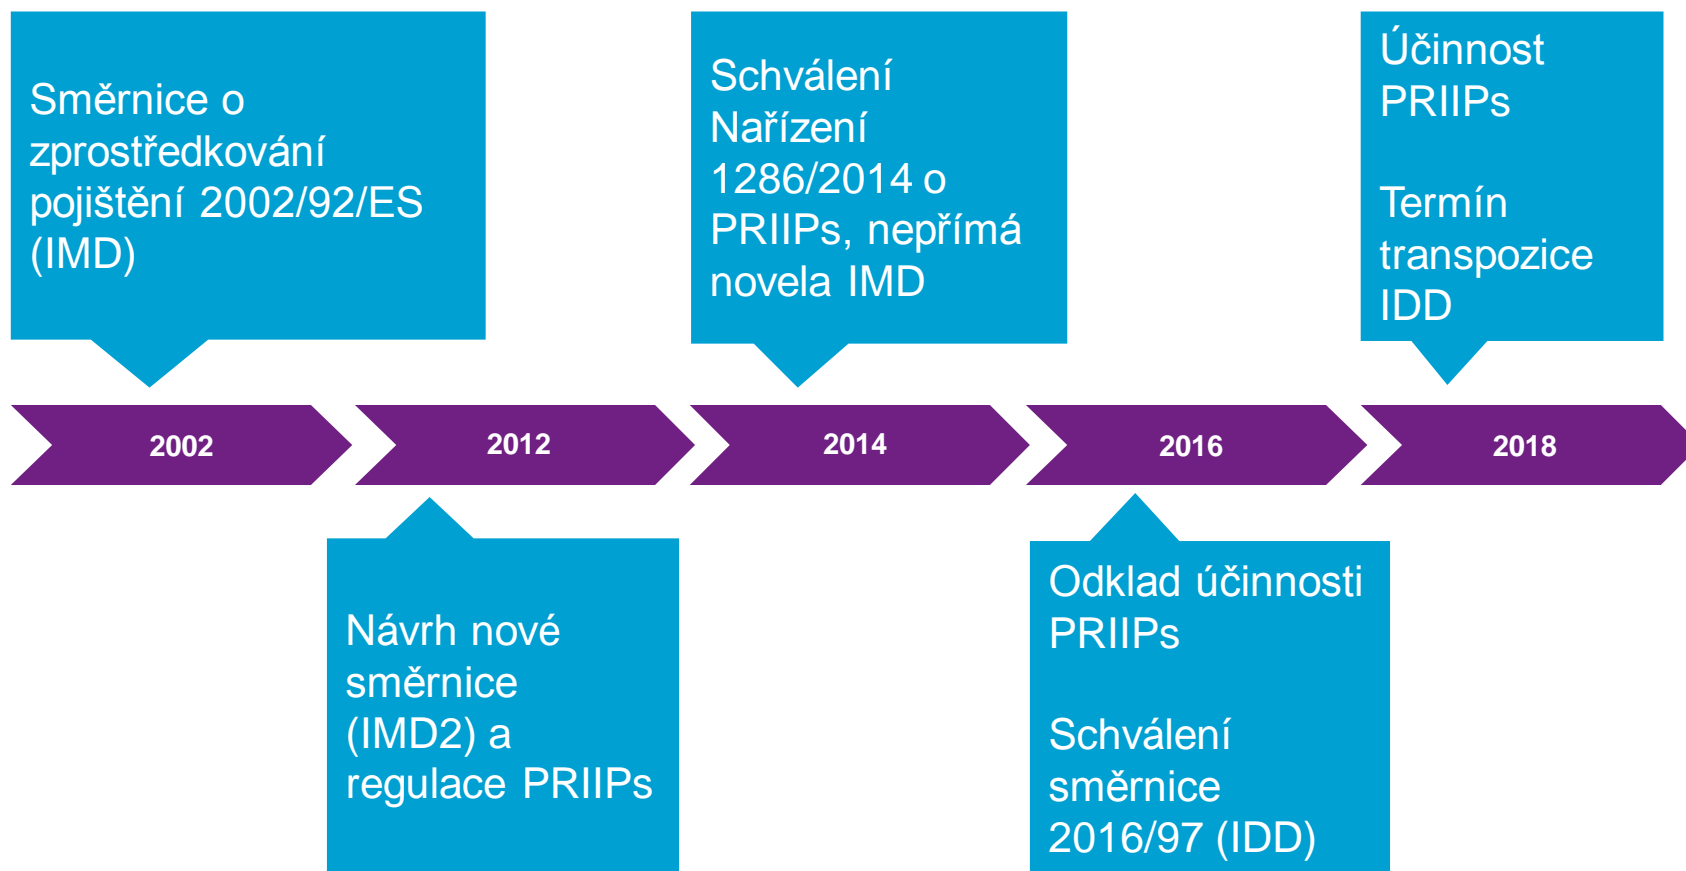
Směrnice o zprostředkování pojištění 2002/92/ES (IMD)

Schválení Nařízení 1286/2014 o PRIIPs, nepřímá novela IMD

Účinnost PRIIPs

Termín transpozice IDD

2002

2012

2014

2016

2018

Návrh nové směrnice (IMD2) a regulace PRIIPs

Odklad účinnosti PRIIPs

Schválení směrnice 2016/97 (IDD)